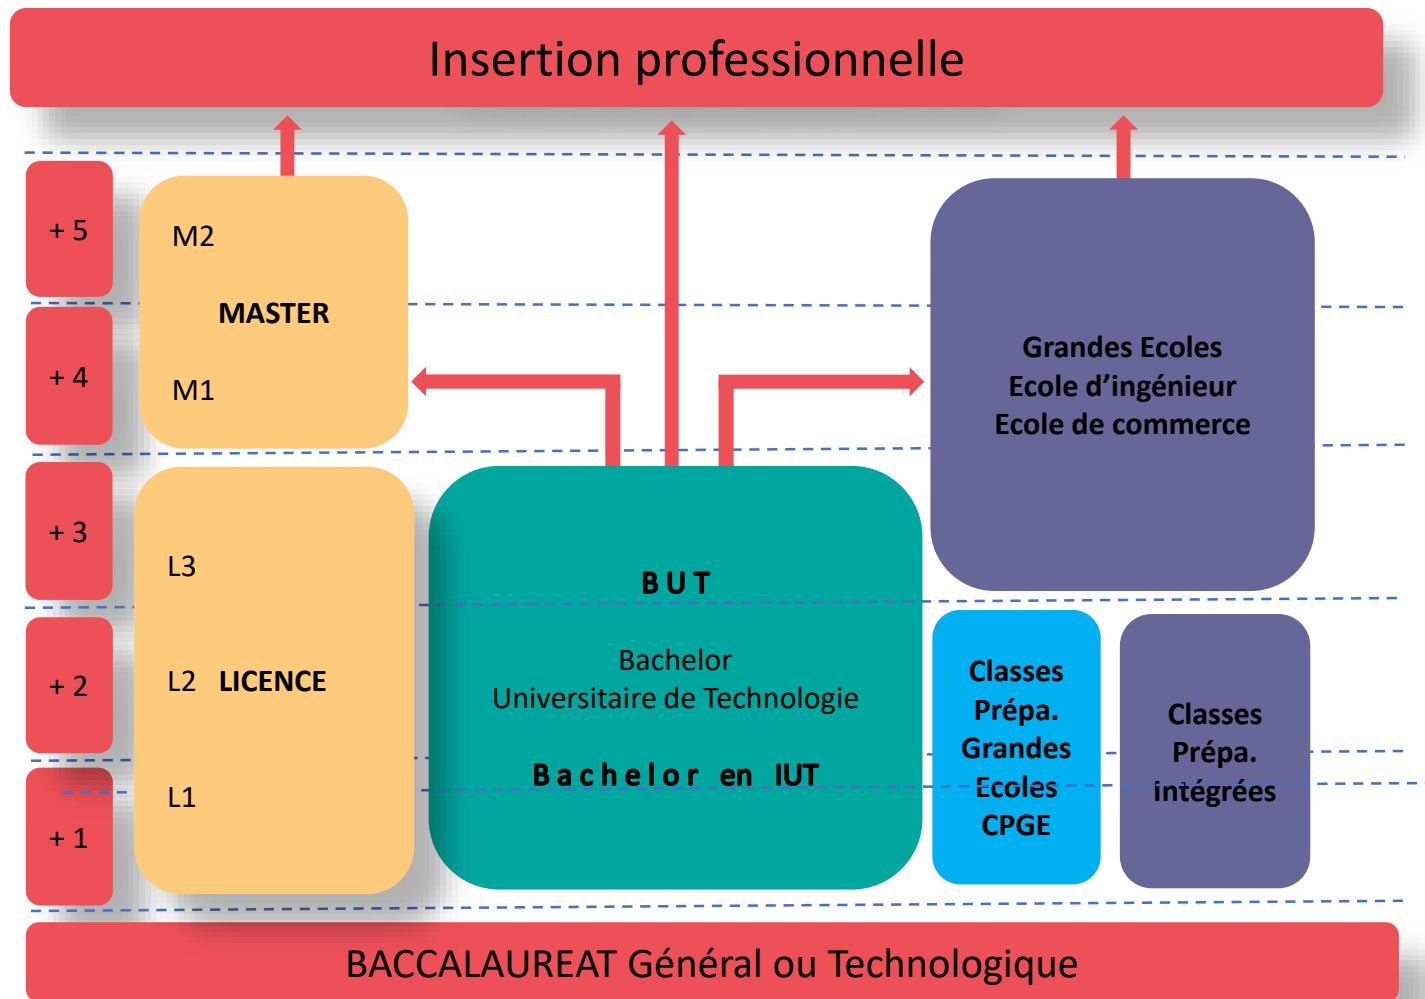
Insertion professionnelle

+ 5

+ 4

+ 3

+ 2

+ 1

M2

MASTER

M1

L3

L2 LICENCE

L1

BUT

Bachelor
Universitaire de Technologie

Bachelor en IUT

Grandes Ecoles
Ecole d'ingénieur
Ecole de commerce

Classes
Prépa.
Grandes
Ecoles
CPGE

Classes
Prépa.
intégrées

BACCALAUREAT Général ou Technologique